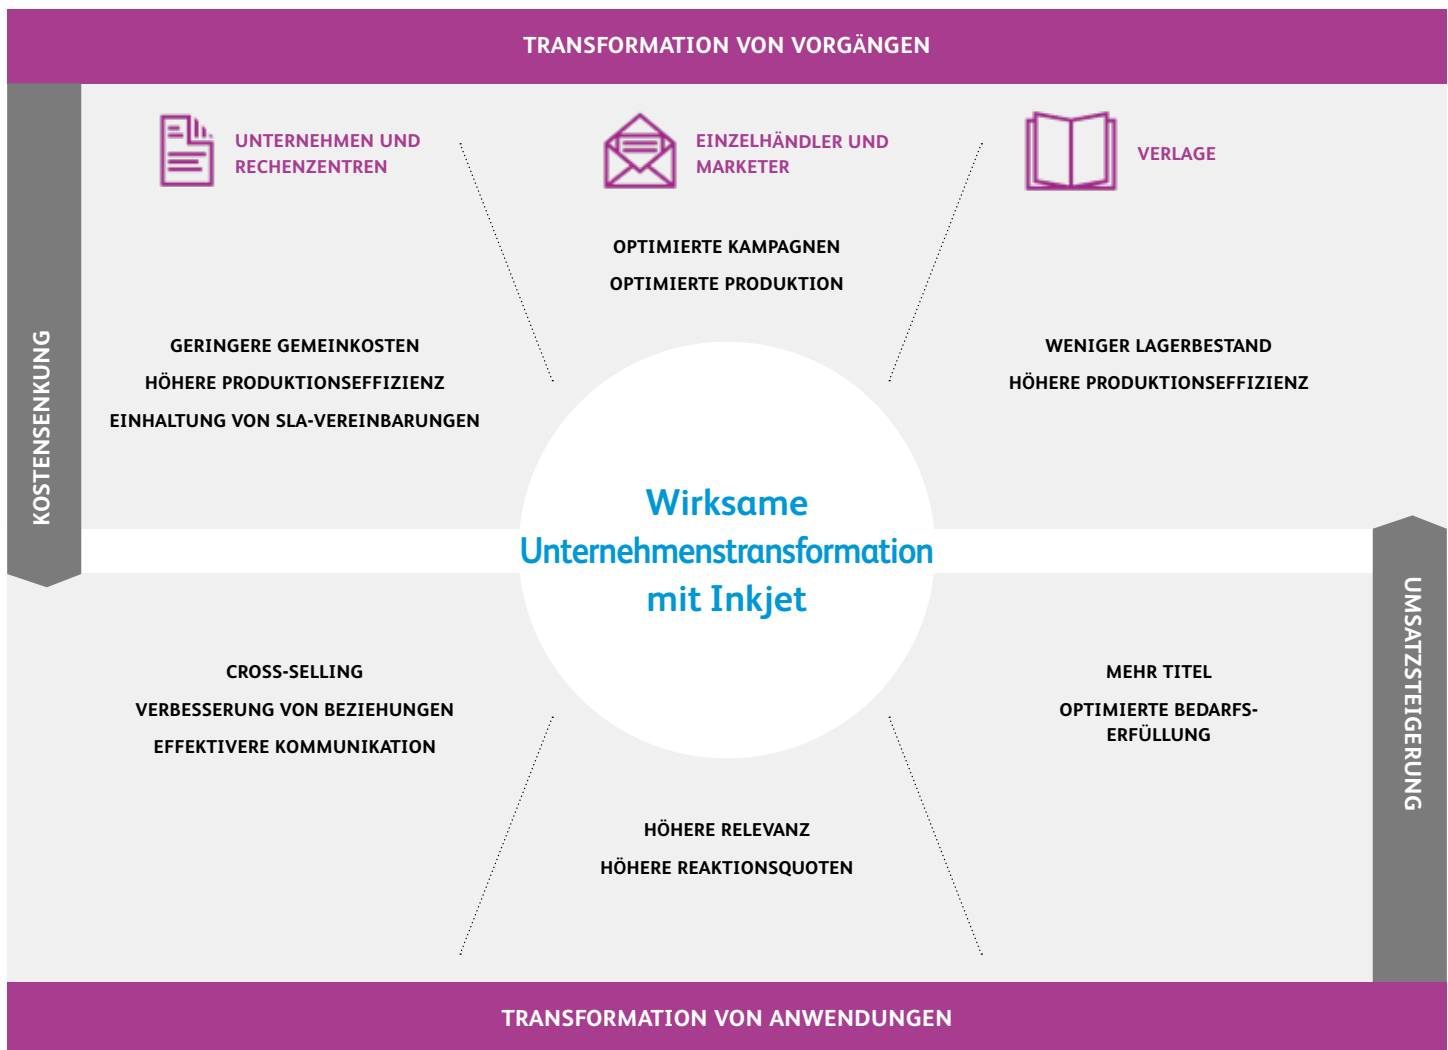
TRANSFORMATION VON VORGÄNGEN

KOSTENSENKUNG

UNTERNEHMEN UND RECHENZENTREN

EINZELHÄNDLER UND MARKETER

VERLAGE

OPTIMIERTE KAMPAGNEN

OPTIMIERTE PRODUKTION

GERINGERE GEMEINKOSTEN

HÖHERE PRODUKTIONSEFFIZIENZ

EINHALTUNG VON SLA-VEREINBARUNGEN

WENIGER LAGERBESTAND

HÖHERE PRODUKTIONSEFFIZIENZ

Wirksame Unternehmenstransformation mit Inkjet

CROSS-SELLING

VERBESSERUNG VON BEZIEHUNGEN

EFFEKTIVERE KOMMUNIKATION

MEHR TITEL

OPTIMIERTE BEDARFS-ERFÜLLUNG

HÖHERE RELEVANZ

HÖHERE REAKTIONSQUOTEN

UMSATZSTEIGERUNG

TRANSFORMATION VON ANWENDUNGEN